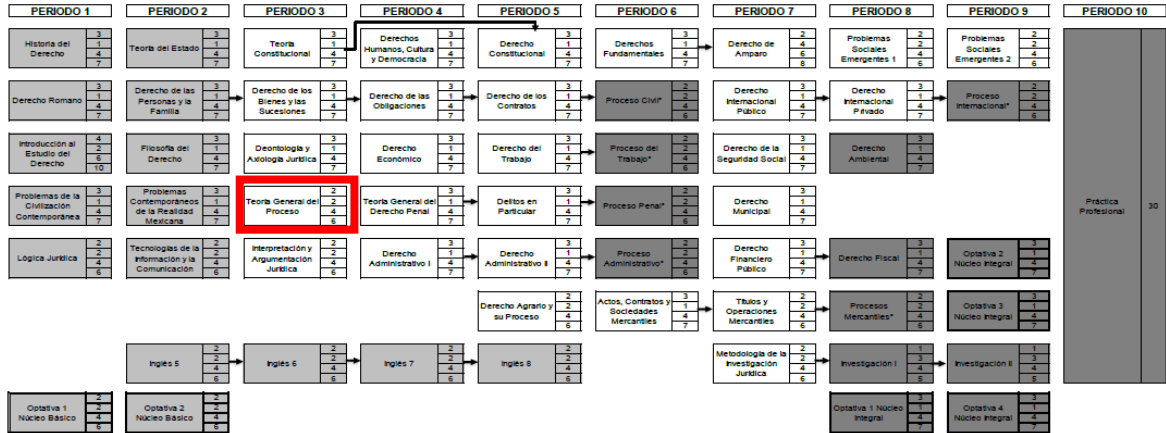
PERIODO 1 | PERIODO 2 | PERIODO 3 | PERIODO 4 | PERIODO 5 | PERIODO 6 | PERIODO 7 | PERIODO 8 | PERIODO 9 | PERIODO 10

Historia del Derecho 3 1 4 7
Teoría del Estado 3 1 4 7
Teoría Constitucional 3 1 4 7
Derechos Humanos, Cultura y Democracia 3 1 4 7
Derecho Constitucional 3 1 4 7
Derechos Fundamentales 3 1 4 7
Derecho de Amparo 2 4 6 8
Problemas Sociales Emergentes 1 2 2 4 6
Problemas Sociales Emergentes 2 2 2 4 6

Derecho Romano 3 1 4 7
Derecho de las Personas y la Familia 3 1 4 7
Derecho de los Bienes y las Sucesiones 3 1 4 7
Derecho de las Obligaciones 3 1 4 7
Derecho de los Contratos 3 1 4 7
Proceso Civil* 2 2 4 6
Derecho Internacional Público 3 1 4 7
Derecho Internacional Privado 3 1 4 7
Proceso Internacional* 2 2 4 6

Introducción al Estudio del Derecho 4 2 6 10
Filosofía del Derecho 3 1 4 7
Deontología y Axiología Jurídica 3 1 4 7
Derecho Económico 3 1 4 7
Derecho del Trabajo 3 1 4 7
Proceso del Trabajo* 2 2 4 6
Derecho de la Seguridad Social 3 1 4 7
Derecho Ambiental 3 1 4 7

Problemas de la Civilización Contemporánea 3 1 4 7
Problemas Contemporáneos de la Realidad Mexicana 3 1 4 7
Teoría General del Proceso 2 2 4 6
Teoría General del Derecho Penal 3 1 4 7
Delitos en Particular 3 1 4 7
Proceso Penal* 2 2 4 6
Derecho Municipal 3 1 4 7

Práctica Profesional 30

Lógica Jurídica 2 2 4 6
Tecnologías de la Información y la Comunicación 2 2 4 6
Interpretación y Argumentación Jurídica 2 2 4 6
Derecho Administrativo I 3 1 4 7
Derecho Administrativo II 3 1 4 7
Proceso Administrativo* 2 2 4 6
Derecho Financiero Público 3 1 4 7
Derecho Fiscal 3 1 4 7
Optativa 2 Núcleo Integral 3 1 4 7

Derecho Agrario y su Proceso 2 2 4 6
Actos, Contratos y Sociedades Mercantiles 3 1 4 7
Títulos y Operaciones Mercantiles 2 2 4 6
Procesos Mercantiles* 2 2 4 6
Optativa 3 Núcleo Integral 3 1 4 7

Inglés 5 2 2 4 6
Inglés 6 2 2 4 6
Inglés 7 2 2 4 6
Inglés 8 2 2 4 6
Metodología de la Investigación Jurídica 2 2 4 6
Investigación I 1 3 4 5
Investigación II 1 3 4 5

Optativa 1 Núcleo Básico 2 2 4 6
Optativa 2 Núcleo Básico 2 2 4 6
Optativa 1 Núcleo Integral 3 1 4 7
Optativa 4 Núcleo Integral 3 1 4 7